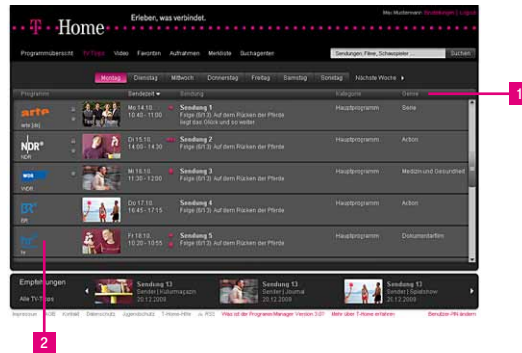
T · Home   Erleben, was verbindet.

Max Mustermann | Einstellungen | Logout

Programmübersicht   TV-Tipps   Video   Favoriten   Aufnahmen   Merkliste   Suchagenten

Sendungen, Filme, Schauspieler ...   Suchen

Montag   Dienstag   Mittwoch   Donnerstag   Freitag   Samstag   Sonntag   Nächste Woche

| Programm | Sendezeit | Sendung | Kategorie | Genre |
|---|---|---|---|---|
| arte | Mo 14.10. 10:40 - 11:00 | Sendung 1 Folge (6/13) Auf dem Rücken der Pferde liegt das Glück und so weiter | Hauptprogramm | Serie |
| NDR | Di 15.10. 11:00 - 12:00 | Sendung 2 Folge (6/13) Auf dem Rücken der Pferde | Hauptprogramm | Action |
| WDR | Mi 16.10. 13:15 - 13:40 | Sendung 3 Folge (6/13) Auf dem Rücken der Pferde | Hauptprogramm | Medizin und Gesundheit |
| BR | Do 17.10. 15:45 - 17:15 | Sendung 4 Folge (6/13) Auf dem Rücken der Pferde | Hauptprogramm | Action |
| hr | Fr 18.10. 10:20 - 10:55 | Sendung 5 Folge (6/13) Auf dem Rücken der Pferde | Hauptprogramm | Dokumentarfilm |

Empfehlungen
Alle TV-Tipps

Sendung 13 Sender | Kulturmagazin 20.12.2009
Sendung 13 Sender | Journal 20.12.2009
Sendung 13 Sender | Spielshow 21.12.2009

Impressum   AGB   Kontakt   Datenschutz   Jugendschutz   T-Home-Hilfe   RSS   Was ist der Programm-Manager Version 3.0?   Mehr über T-Home erfahren   Benutzer-PIN ändern

1

2